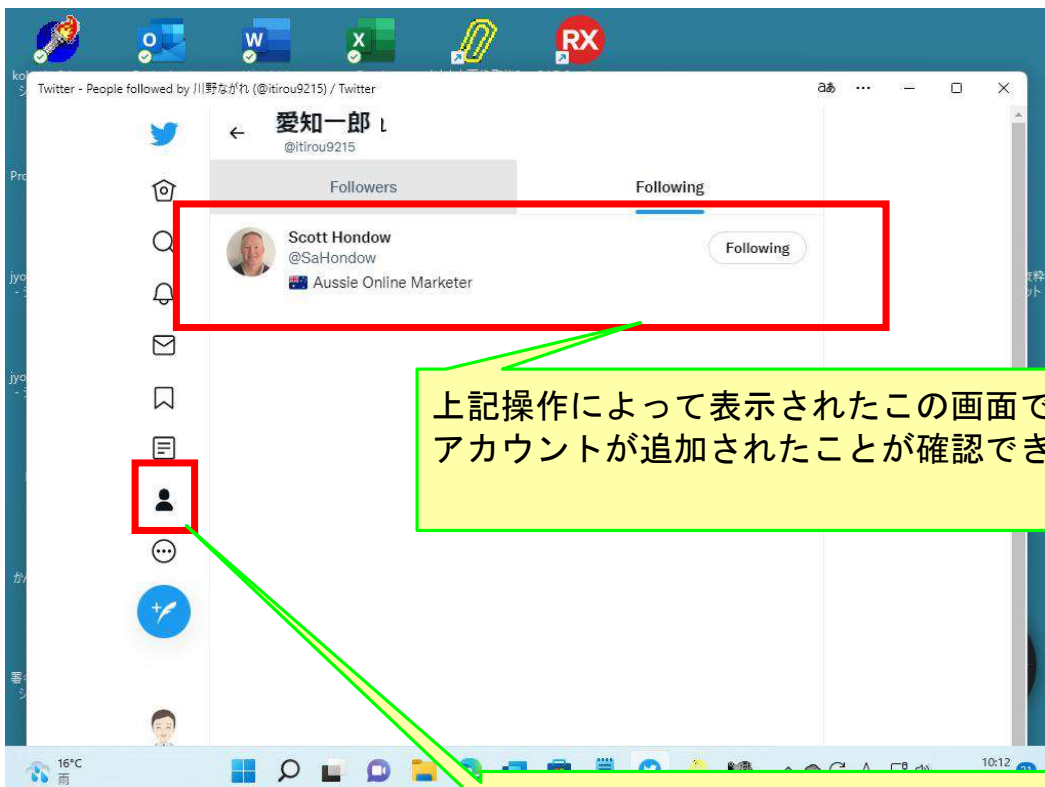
Twitter - People followed by 川野ながれ (@itirou9215) / Twitter

あ ···

愛知一郎
@itirou9215

Followers

Following

Scott Hondow
@SaHondow
Aussie Online Marketer

Following

上記操作によって表示されたこの画面で
アカウントが追加されたことが確認でき

16°C
雨

10:12